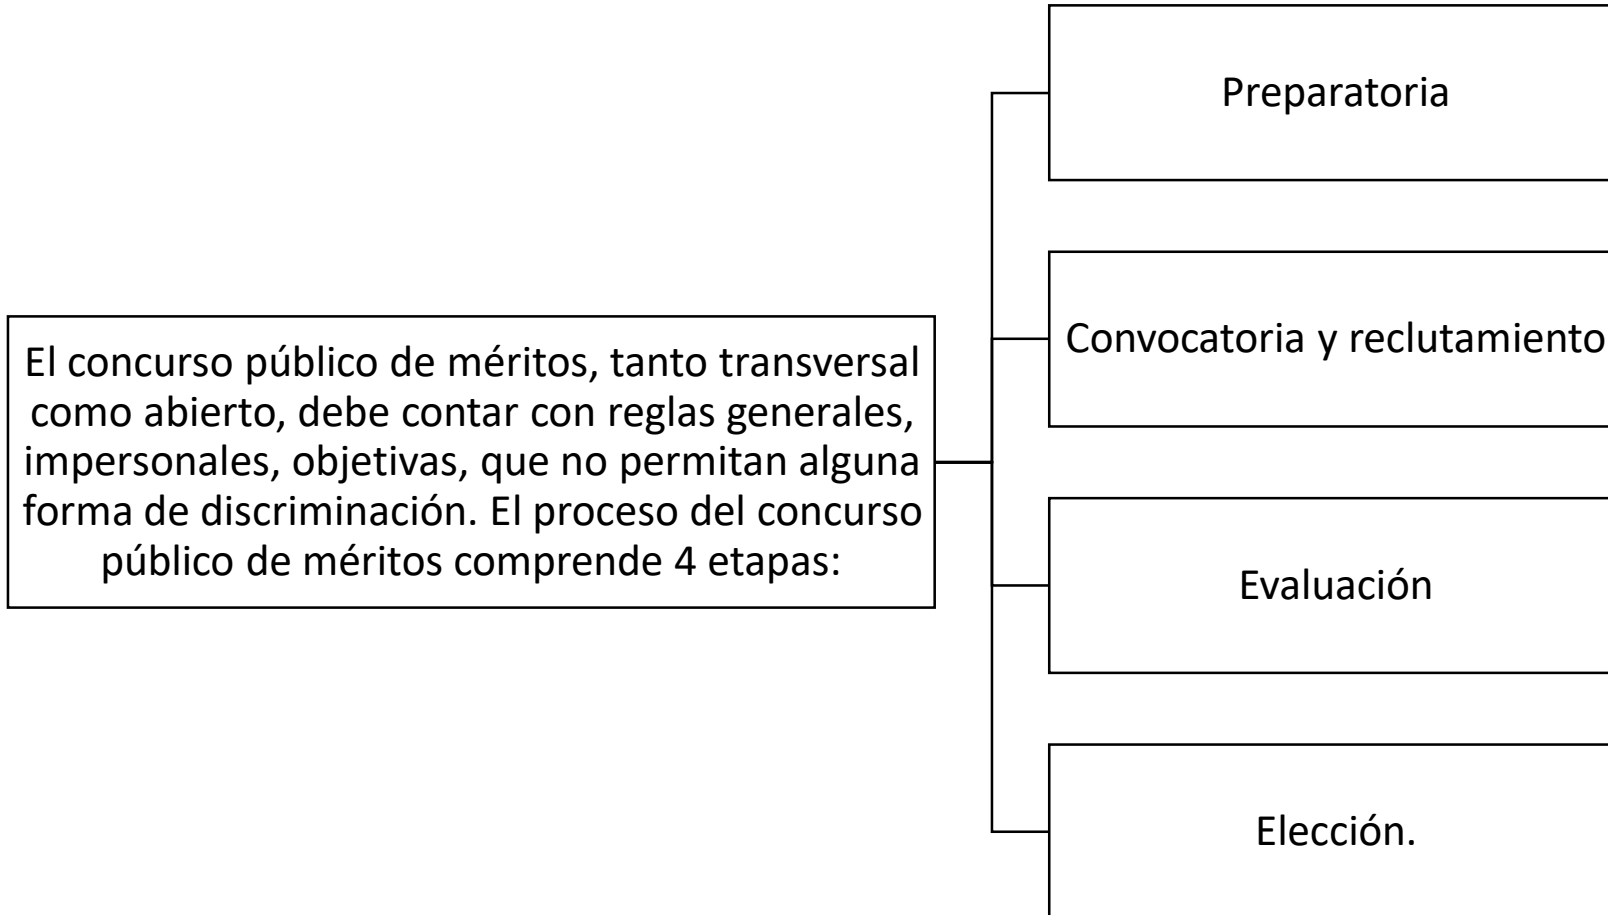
El concurso público de méritos, tanto transversal como abierto, debe contar con reglas generales, impersonales, objetivas, que no permitan alguna forma de discriminación. El proceso del concurso público de méritos comprende 4 etapas:

Preparatoria

Convocatoria y reclutamiento

Evaluación

Elección.